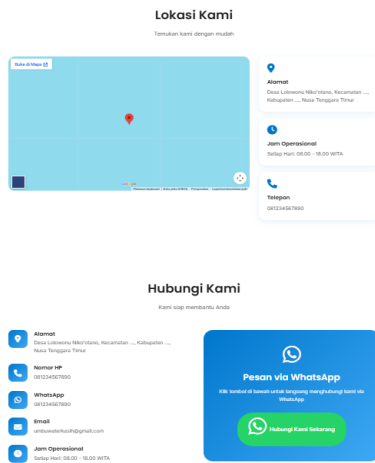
Lokasi Kami

Temukan kami dengan mudah

Buka di Maps

Pintasan keyboard | Data peta ©2025 | Persyaratan | Laporkan kesalahan peta

Alamat
Desa Lokowonu Niko'otano, Kecamatan ..., Kabupaten ..., Nusa Tenggara Timur

Jam Operasional
Setiap Hari: 08.00 - 18.00 WITA

Telepon
081234567890

Hubungi Kami

Kami siap membantu Anda

Alamat
Desa Lokowonu Niko'otano, Kecamatan ..., Kabupaten ..., Nusa Tenggara Timur

Nomor HP
081234567890

WhatsApp
081234567890

Email
umkwadelkasih@gmail.com

Jam Operasional
Setiap Hari: 08.00 - 18.00 WITA

Pesan via WhatsApp

Klik tombol di bawah untuk langsung menghubungi kami via WhatsApp

Hubungi Kami Sekarang